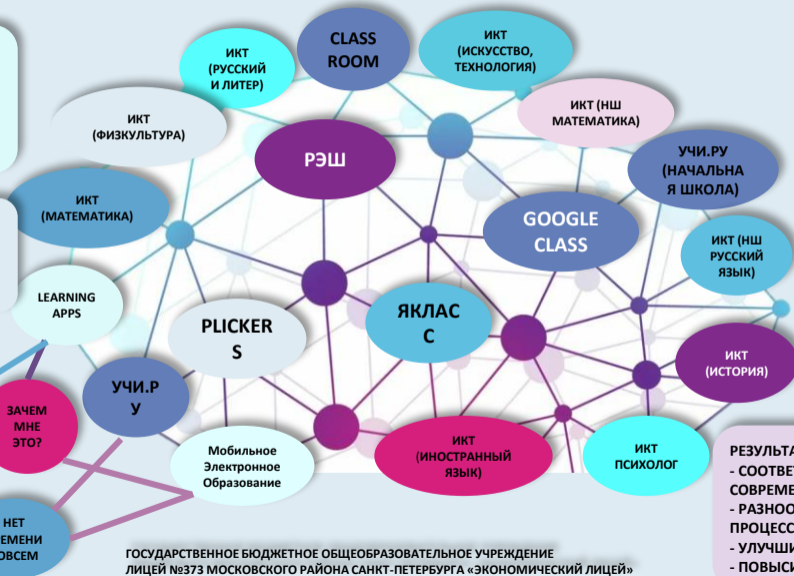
ИКТ (РУССКИЙ И ЛИТЕР)

CLASS ROOM

ИКТ (ИСКУССТВО, ТЕХНОЛОГИЯ)

ИКТ (ФИЗКУЛЬТУРА)

ИКТ (НШ МАТЕМАТИКА)

РЭШ

УЧИ.РУ (НАЧАЛЬНА Я ШКОЛА)

ИКТ (МАТЕМАТИКА)

GOOGLE CLASS

ИКТ (НШ РУССКИЙ ЯЗЫК)

LEARNING APPS

PLICKER S

ЯКЛАС С

ИКТ (ИСТОРИЯ)

ЗАЧЕМ МНЕ ЭТО?

УЧИ.Р У

Мобильное Электронное Образование

ИКТ (ИНОСТРАННЫЙ ЯЗЫК)

ИКТ ПСИХОЛОГ

РЕЗУЛЬТА
- СООТВЕТ
СОВРЕМЕ
- РАЗНОО
ПРОЦЕСС
- УЛУЧШ
- ПОВЫСИ

НЕТ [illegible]ЕМЕНИ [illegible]ОВСЕМ

ГОСУДАРСТВЕННОЕ БЮДЖЕТНОЕ ОБЩЕОБРАЗОВАТЕЛЬНОЕ УЧРЕЖДЕНИЕ
ЛИЦЕЙ №373 МОСКОВСКОГО РАЙОНА САНКТ-ПЕТЕРБУРГА «ЭКОНОМИЧЕСКИЙ ЛИЦЕЙ»